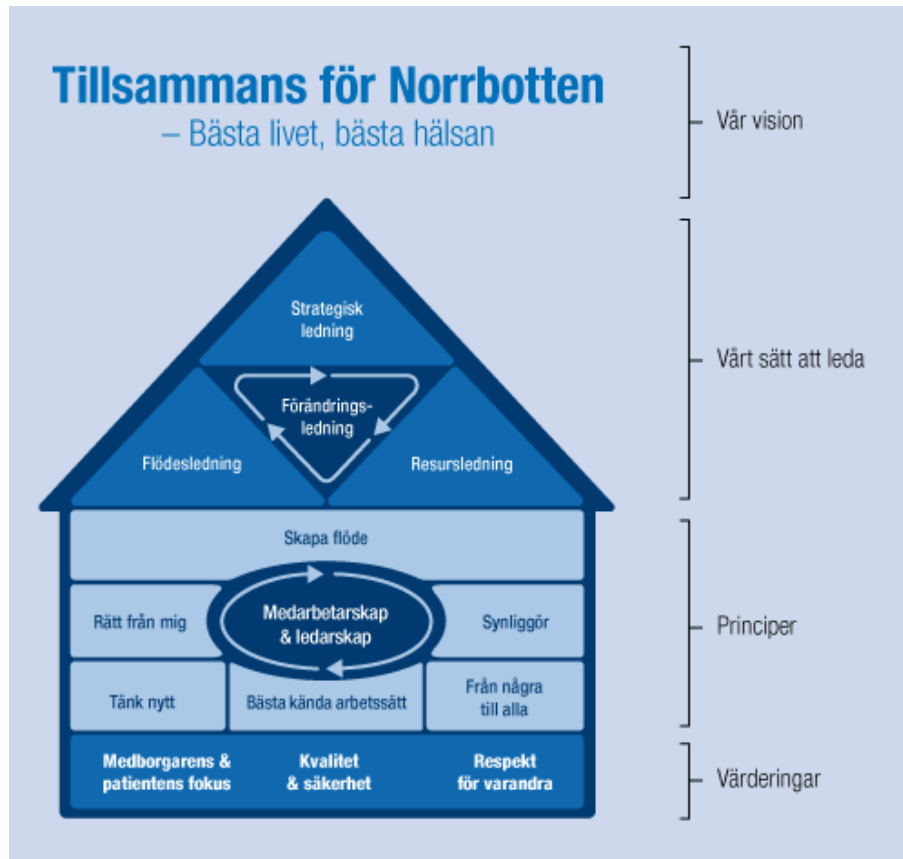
Tillsammans för Norrbotten
– Bästa livet, bästa hälsan

Vår vision

Strategisk ledning

Förändringsledning

Flödesledning

Resursledning

Vårt sätt att leda

Skapa flöde

Rätt från mig

Medarbetarskap & ledarskap

Synliggör

Tänk nytt

Bästa kända arbetssätt

Från några till alla

Principer

Medborgarens & patientens fokus

Kvalitet & säkerhet

Respekt för varandra

Värderingar